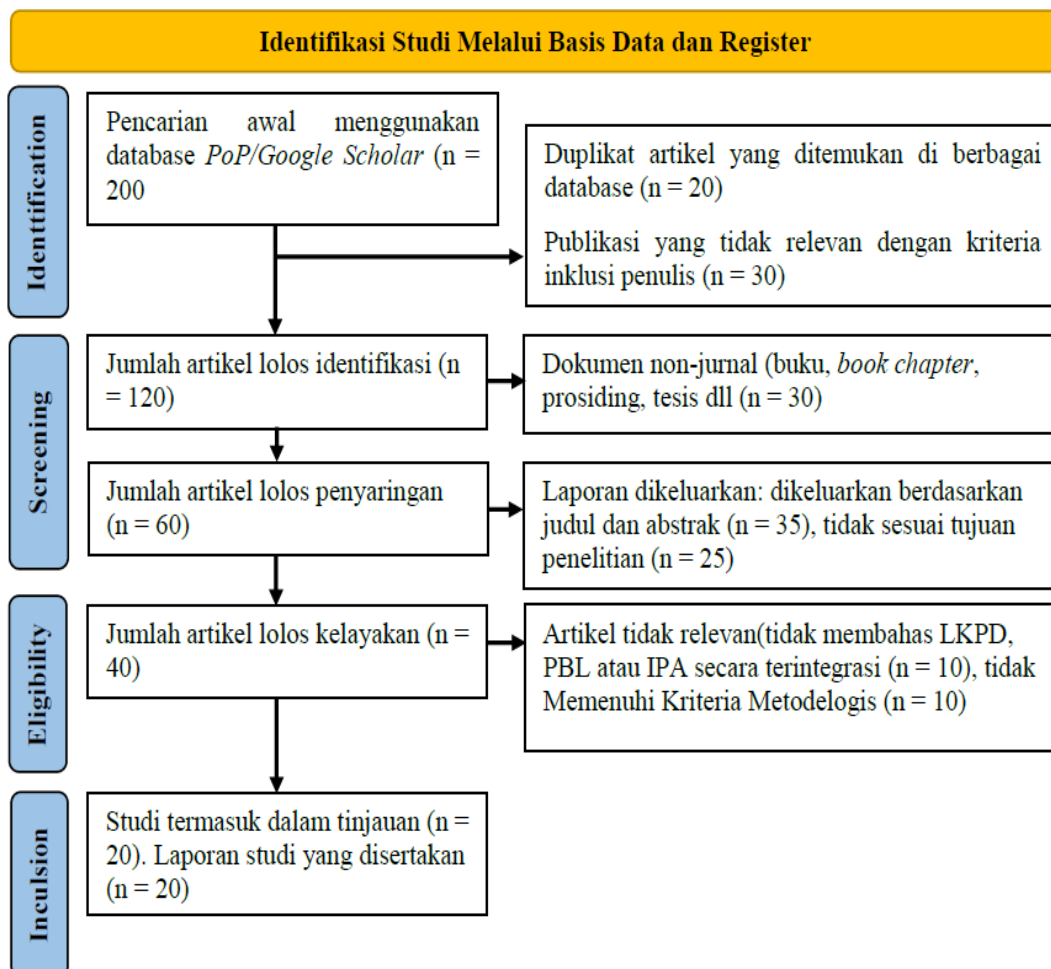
Identifikasi Studi Melalui Basis Data dan Register

Identtification

Pencarian awal menggunakan database *PoP/Google Scholar* (n = 200

Duplikat artikel yang ditemukan di berbagai database (n = 20)

Publikasi yang tidak relevan dengan kriteria inklusi penulis (n = 30)

Screening

Jumlah artikel lolos identifikasi (n = 120)

Dokumen non-jurnal (buku, *book chapter*, prosiding, tesis dll (n = 30)

Jumlah artikel lolos penyaringan (n = 60)

Laporan dikeluarkan: dikeluarkan berdasarkan judul dan abstrak (n = 35), tidak sesuai tujuan penelitian (n = 25)

Eligibility

Jumlah artikel lolos kelayakan (n = 40)

Artikel tidak relevan(tidak membahas LKPD, PBL atau IPA secara terintegrasi (n = 10), tidak Memenuhi Kriteria Metodelogis (n = 10)

Inculsion

Studi termasuk dalam tinjauan (n = 20). Laporan studi yang disertakan (n = 20)